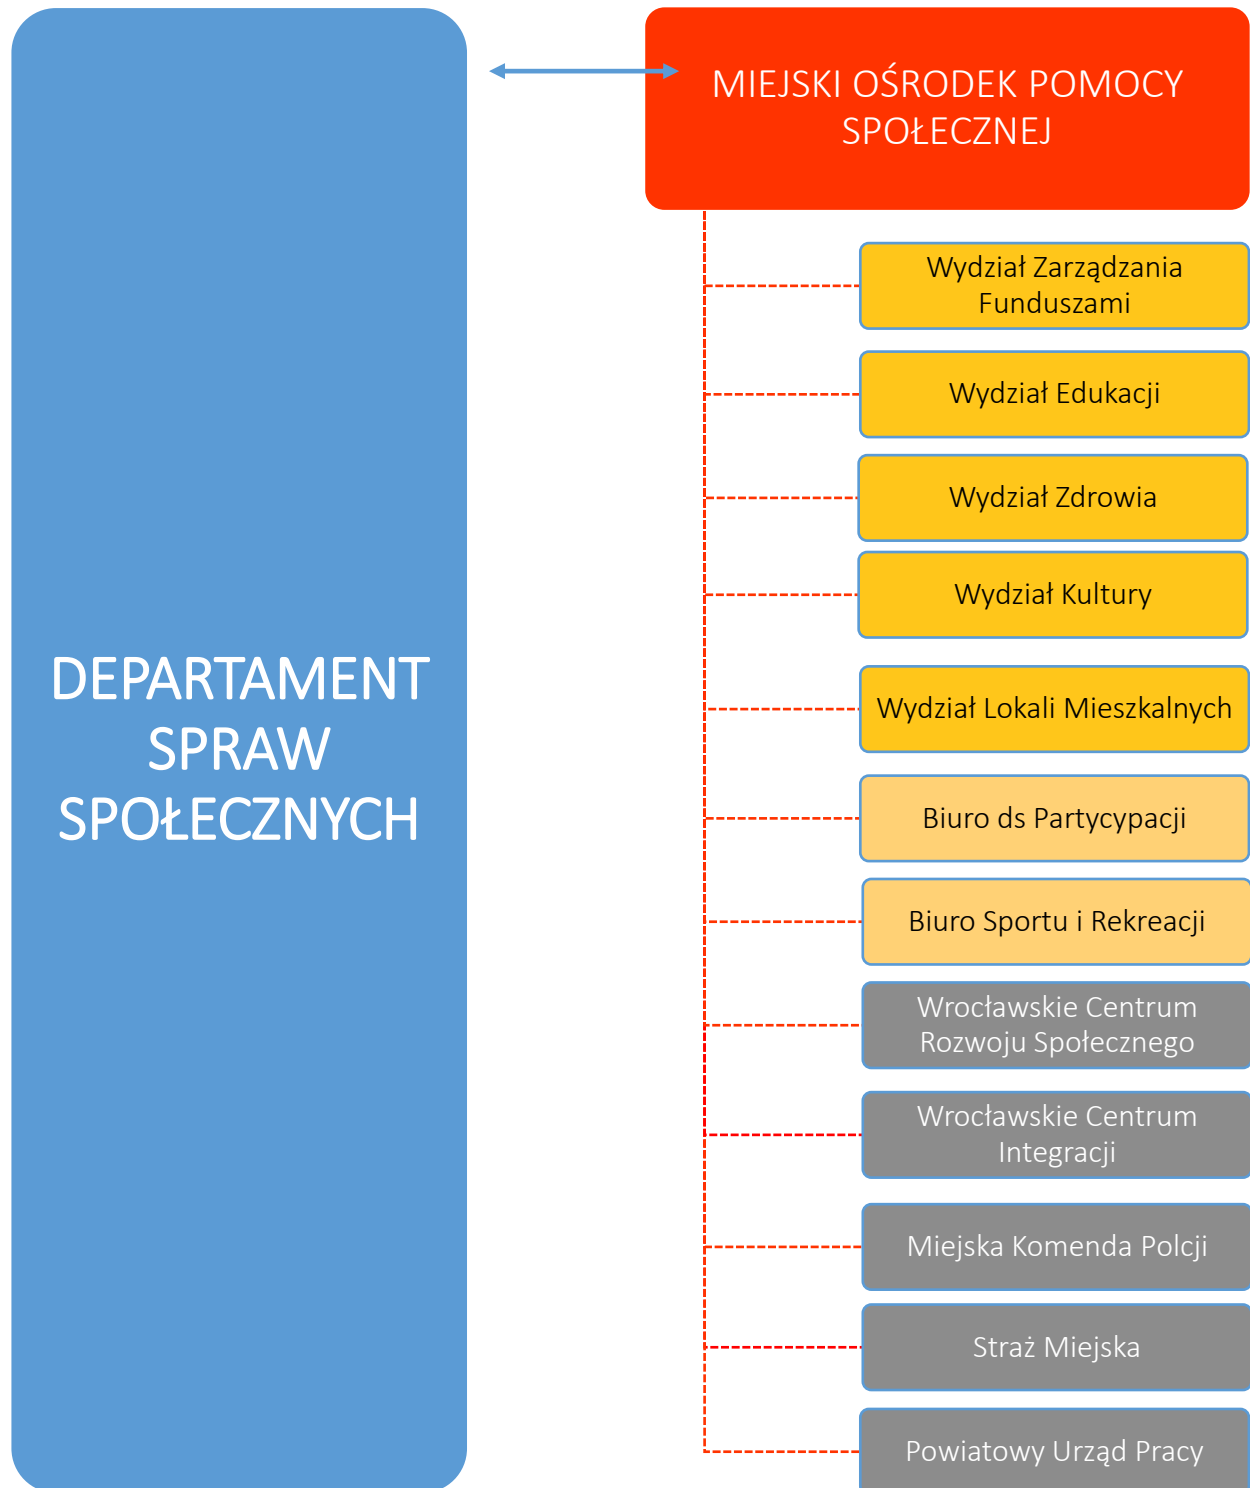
DEPARTAMENT SPRAW SPOŁECZNYCH

MIEJSKI OŚRODEK POMOCY SPOŁECZNEJ

Wydział Zarządzania Funduszami

Wydział Edukacji

Wydział Zdrowia

Wydział Kultury

Wydział Lokali Mieszkalnych

Biuro ds Partycypacji

Biuro Sportu i Rekreacji

Wrocławskie Centrum Rozwoju Społecznego

Wrocławskie Centrum Integracji

Miejska Komenda Polcji

Straż Miejska

Powiatowy Urząd Pracy